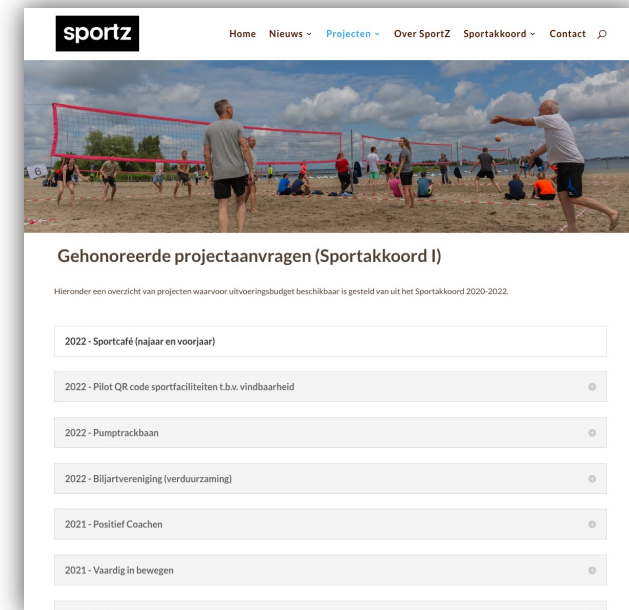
sportz

Home Nieuws Projecten Over SportZ Sportakkoord Contact

6

Gehonoreerde projectaanvragen (Sportakkoord I)

Hieronder een overzicht van projecten waarvoor uitvoeringsbudget beschikbaar is gesteld van uit het Sportakkoord 2020-2022.

2022 - Sportcafé (najaar en voorjaar)

2022 - Pilot QR code sportfaciliteiten t.b.v. vindbaarheid

2022 - Pumptrackbaan

2022 - Biljartvereniging (verduurzaming)

2021 - Positief Coachen

2021 - Vaardig in bewegen